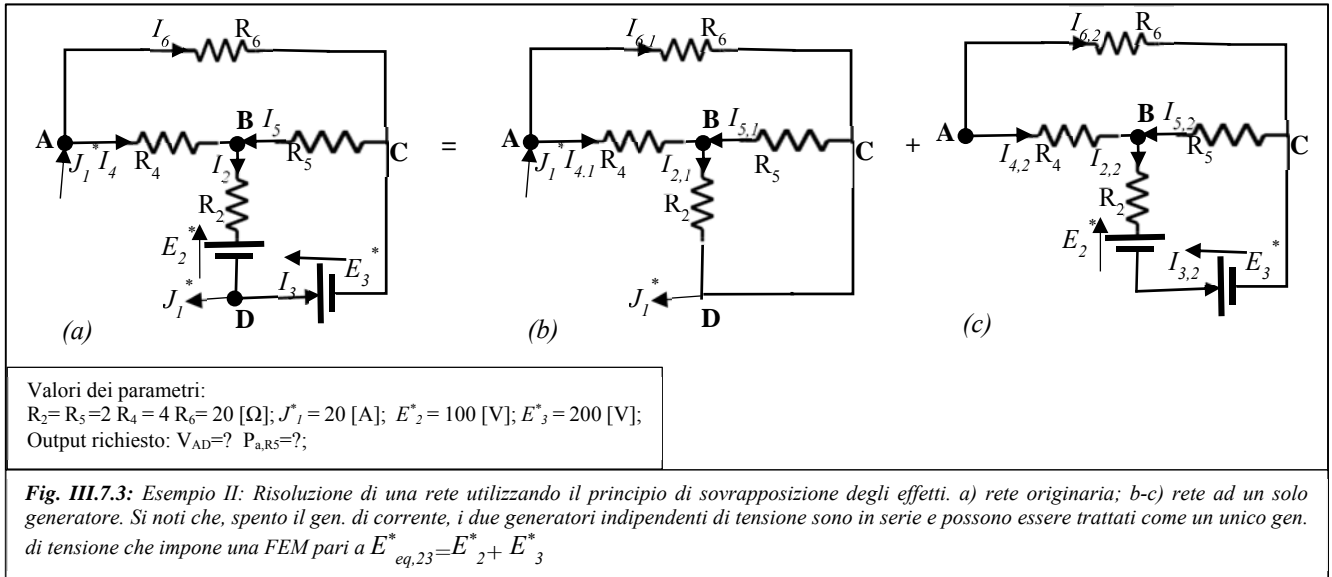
$I_6$ R$_6$
A B $I_5$ C
$J_1^*$ $I_4$ R$_4$ R$_5$
$I_2$
R$_2$
$E_2^*$ $E_3^*$
$J_1^*$ $I_3$
D
(a)

=

$I_{6,1}$ R$_6$
A B $I_{5,1}$ C
$J_1^*$ $I_{4.1}$ R$_4$ $I_{2,1}$ R$_5$
R$_2$
$J_1^*$
D
(b)

+

$I_{6,2}$ R$_6$
A B $I_{5,2}$ C
$I_{4,2}$ R$_4$ $I_{2,2}$ R$_5$
R$_2$
$E_2^*$ $I_{3,2}$ $E_3^*$
(c)

Valori dei parametri:
R$_2$= R$_5$=2 R$_4$ = 4 R$_6$= 20 [Ω]; $J^*_1$ = 20 [A]; $E^*_2$ = 100 [V]; $E^*_3$ = 200 [V];
Output richiesto: V$_{AD}$=? P$_{a,R5}$=?;

Fig. III.7.3: Esempio II: Risoluzione di una rete utilizzando il principio di sovrapposizione degli effetti. a) rete originaria; b-c) rete ad un solo generatore. Si noti che, spento il gen. di corrente, i due generatori indipendenti di tensione sono in serie e possono essere trattati come un unico gen. di tensione che impone una FEM pari a $E^*_{eq,23}$=$E^*_2$+ $E^*_3$